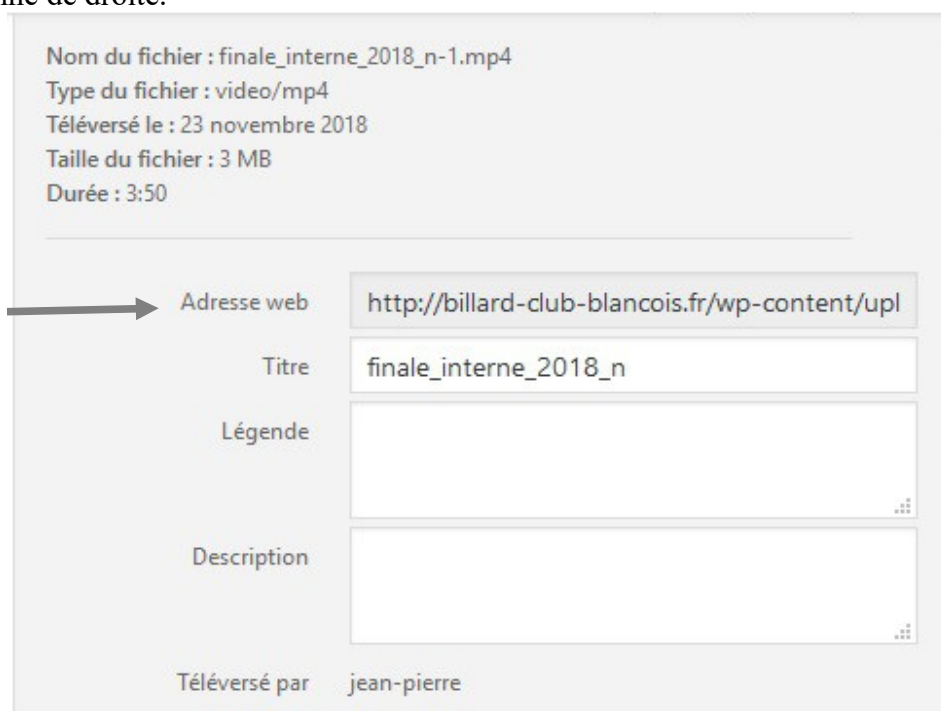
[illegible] de droite.

Nom du fichier : finale_interne_2018_n-1.mp4
Type du fichier : video/mp4
Téléversé le : 23 novembre 2018
Taille du fichier : 3 MB
Durée : 3:50

Adresse web http://billard-club-blancois.fr/wp-content/upl

Titre finale_interne_2018_n

Légende

Description

Téléversé par jean-pierre